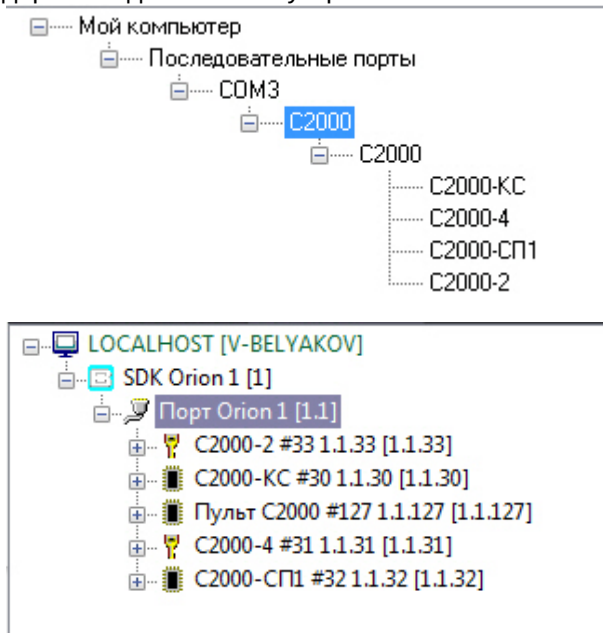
Мой компьютер
Последовательные порты
COM3
C2000
C2000
C2000-KC
C2000-4
C2000-СП1
C2000-2

LOCALHOST [V-BELYAKOV]
SDK Orion 1 [1]
Порт Orion 1 [1.1]
C2000-2 #33 1.1.33 [1.1.33]
C2000-KC #30 1.1.30 [1.1.30]
Пульт C2000 #127 1.1.127 [1.1.127]
C2000-4 #31 1.1.31 [1.1.31]
C2000-СП1 #32 1.1.32 [1.1.32]